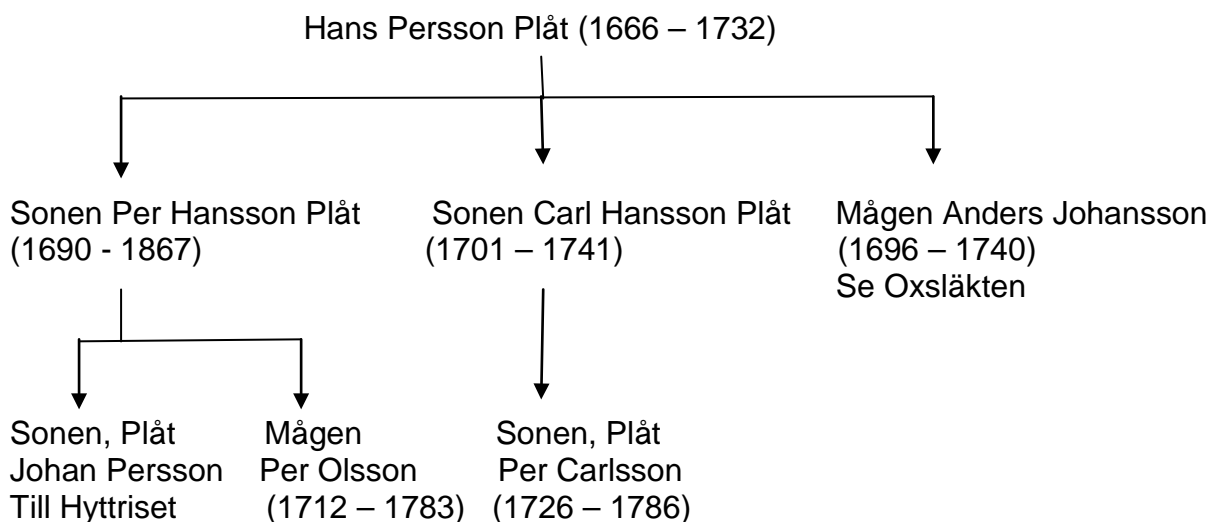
Hans Persson Plåt (1666 – 1732)

Sonen Per Hansson Plåt
(1690 - 1867)

Sonen Carl Hansson Plåt
(1701 – 1741)

Mågen Anders Johansson
(1696 – 1740)
Se Oxsläkten

Sonen, Plåt
Johan Persson
Till Hyttriset

Mågen
Per Olsson
(1712 – 1783)

Sonen, Plåt
Per Carlsson
(1726 – 1786)